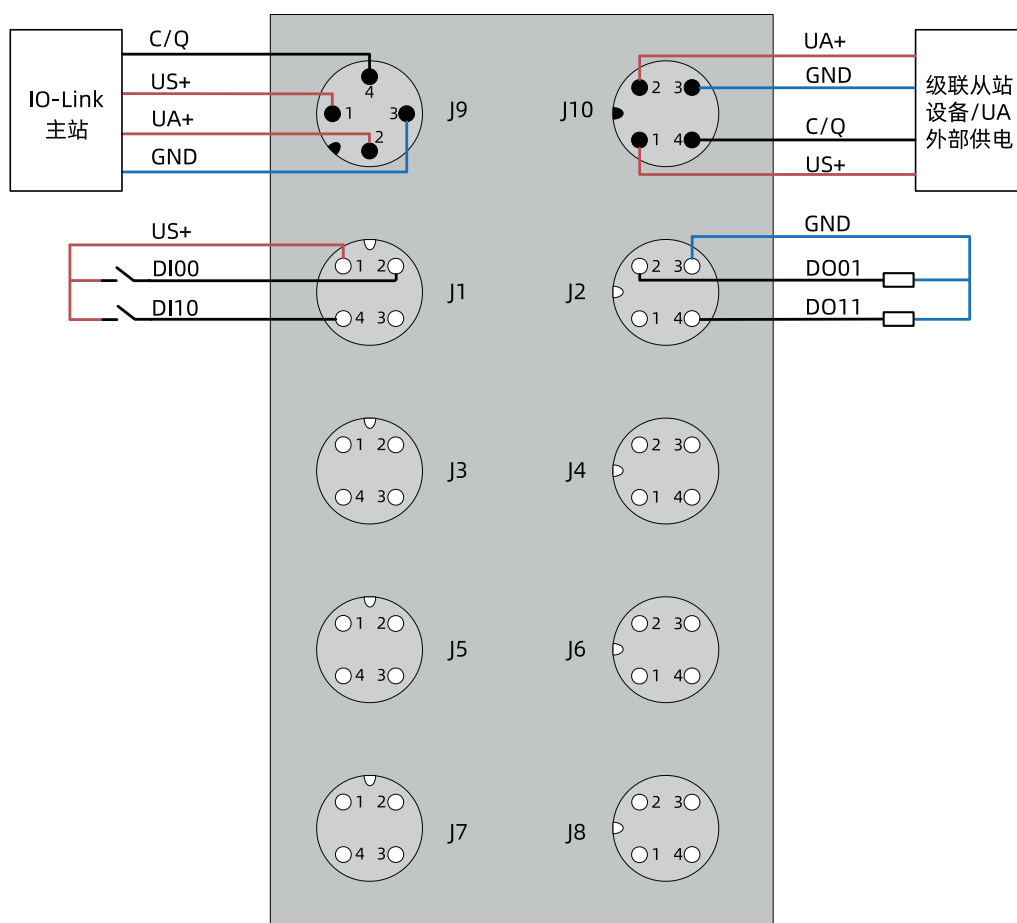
IO-Link
主站

C/Q
US+
UA+
GND

4
1
3
2
J9

J10
2
3
1
4

UA+
GND
C/Q
US+

级联从站
设备/UA
外部供电

US+
DI00
DI10
1 2
4 3
J1

J2
2 3
1 4
GND
DO01
DO11

1 2
4 3
J3

J4
2 3
1 4

1 2
4 3
J5

J6
2 3
1 4

1 2
4 3
J7

J8
2 3
1 4